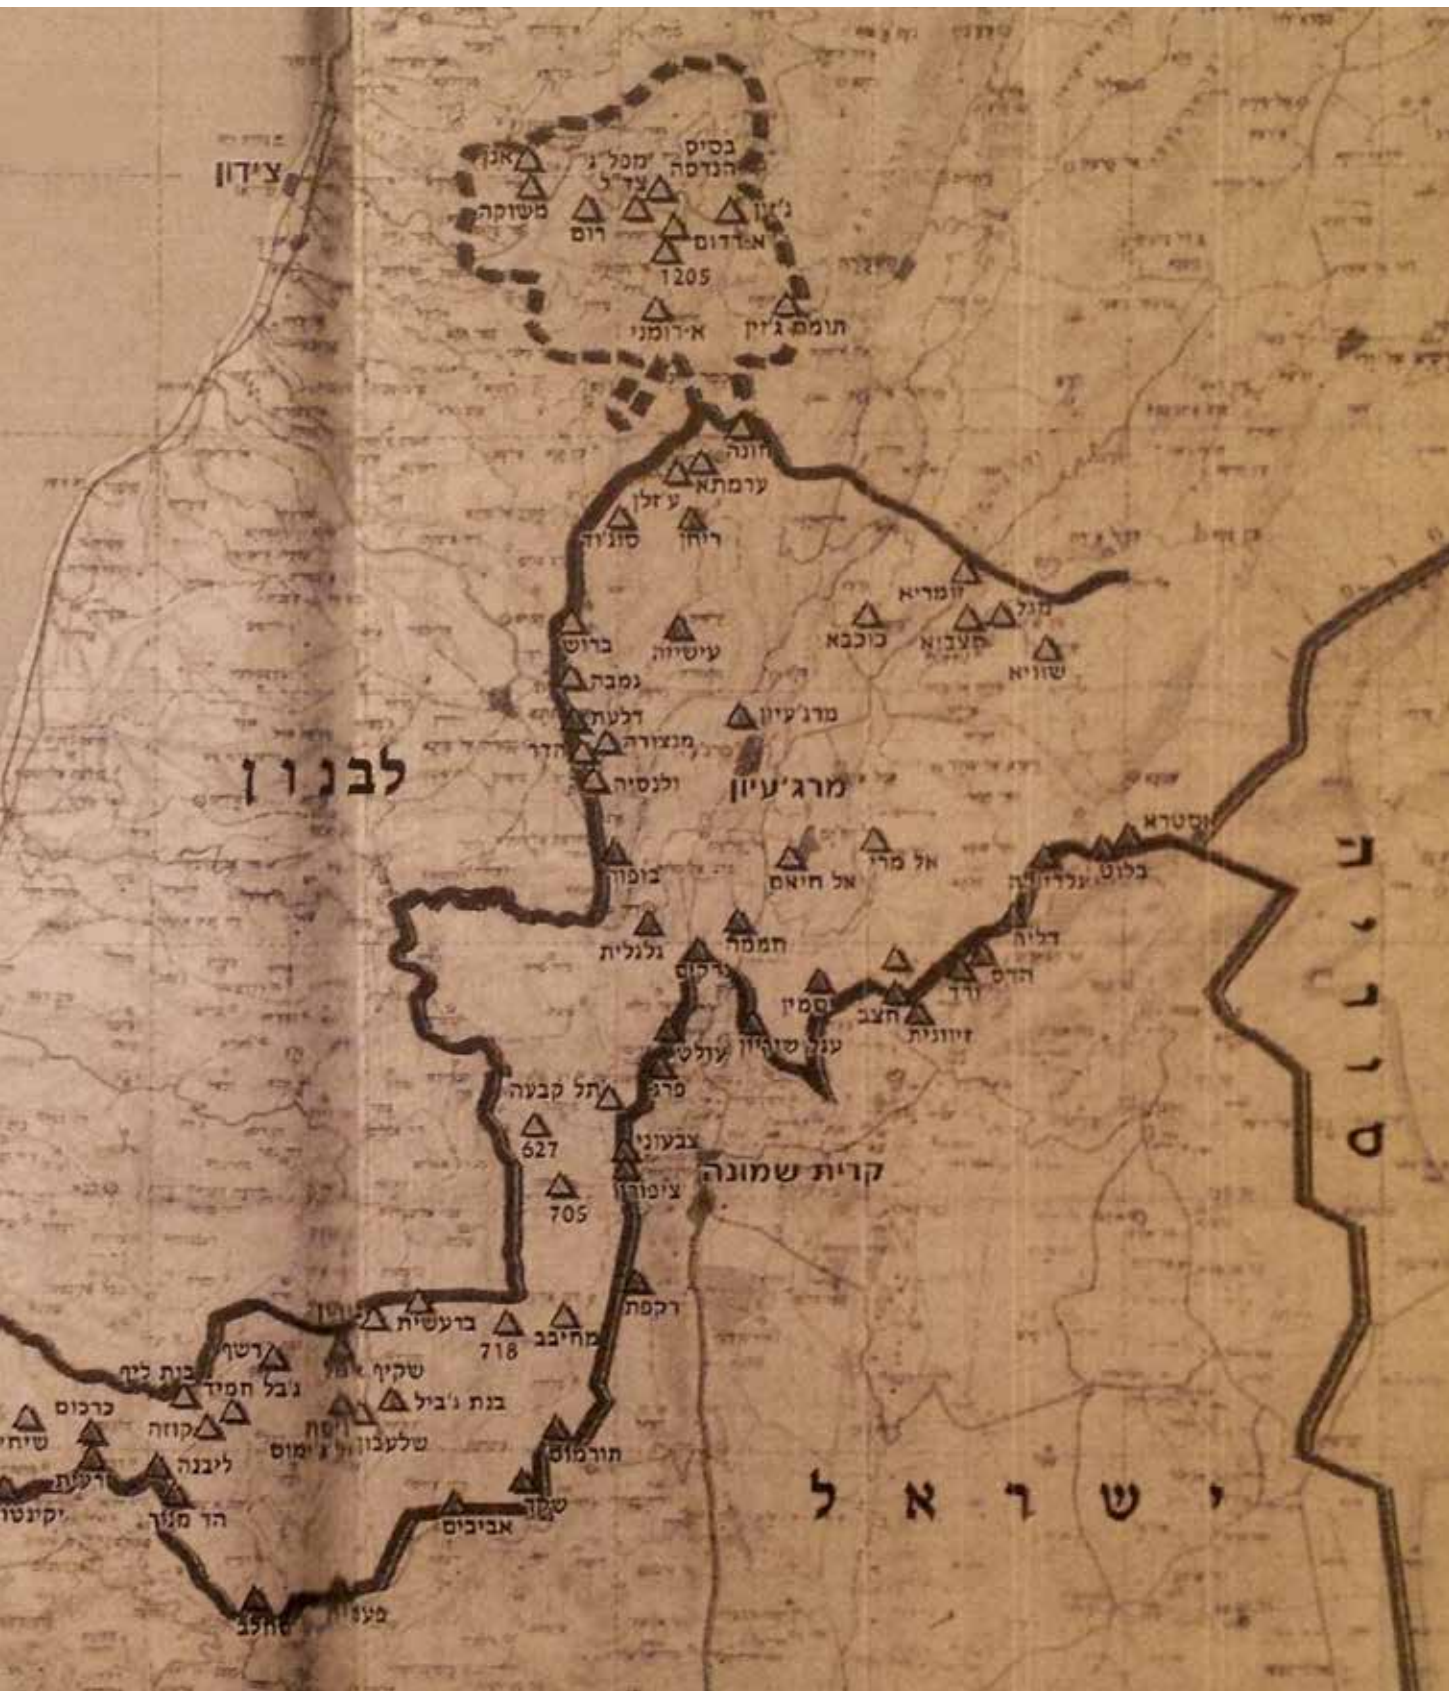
צידון
אגן
משוקה
מכל ג׳
צד״ל
בסיס הנדסה
ג׳ון
רום
אדדום
1205
א־רומני
תומת ג׳זין
חונה
ערמתא
ע׳זלן
ריחן
סג׳וד
זמריא
מגל
כוכבא
מצבוא
שוויא
ברוש
עישיה
גמבת
דלעת
מרג׳עיון
מנצורה
הדר
לבנון
ולנסיה
מרג׳עיון
אסטרא
בלוט
אל מרי
אל חיאם
עלדיה
בופור
גלגלית
חמרה
דליה
ורד
הדס
נרקיס
יסמין
חצב
זיוונית
עולש
ענף שזיון
פרג
תל קבעה
627
צבעוני
קרית שמונה
ציפורן
705
רקפת
בועשית
718
מחיבב
רשף
שקיף
בנת ליה
ג׳בל חמיד
בנת ג׳ביל
כרכום
קוזה
שלעבון
יוסף
אל צ׳ ימוס
תורמוס
שיחין
ליבנה
רעות
יקינטון
הר מנור
שקד
אביבים
חלב
מענ
ישראל
סוריה